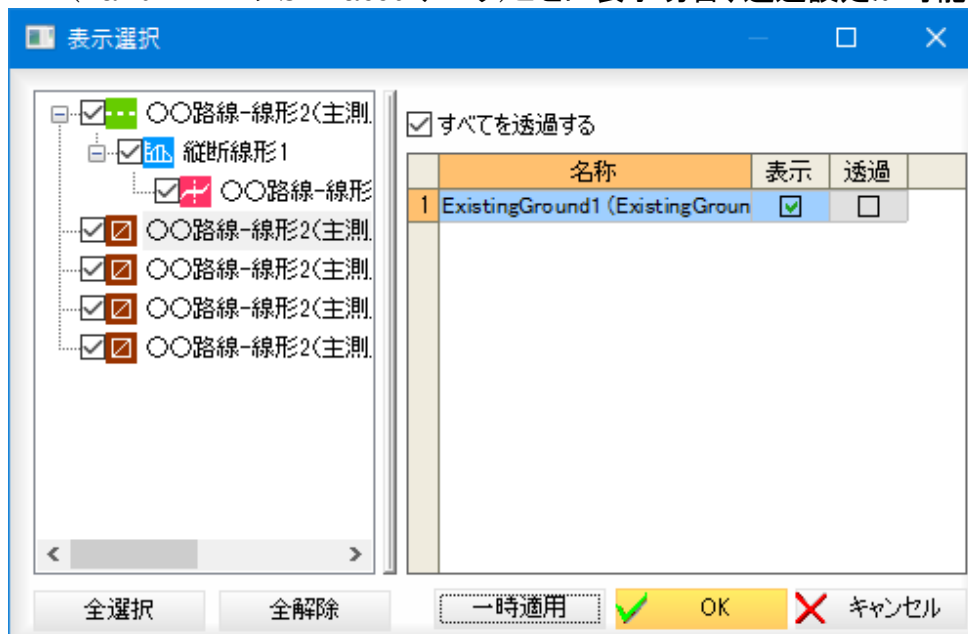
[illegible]

表示選択

○○路線-線形2(主測.
縦断線形1
○○路線-線形
○○路線-線形2(主測.
○○路線-線形2(主測.
○○路線-線形2(主測.
○○路線-線形2(主測.

すべてを透過する

| | 名称 | 表示 | 透過 |
|---|---|---|---|
| 1 | ExistingGround1 (ExistingGroun | ☑ | ☐ |

全選択
全解除
一時適用
OK
キャンセル